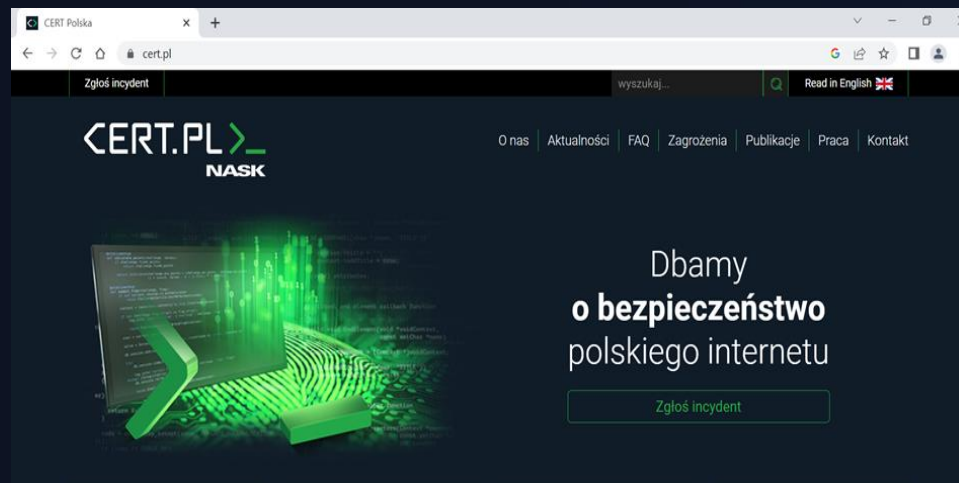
CERT Polska

cert.pl

Zgłoś incydent

wyszukaj...

Read in English

CERT.PL>_
NASK

O nas | Aktualności | FAQ | Zagrożenia | Publikacje | Praca | Kontakt

Dbamy
o bezpieczeństwo
polskiego internetu

Zgłoś incydent